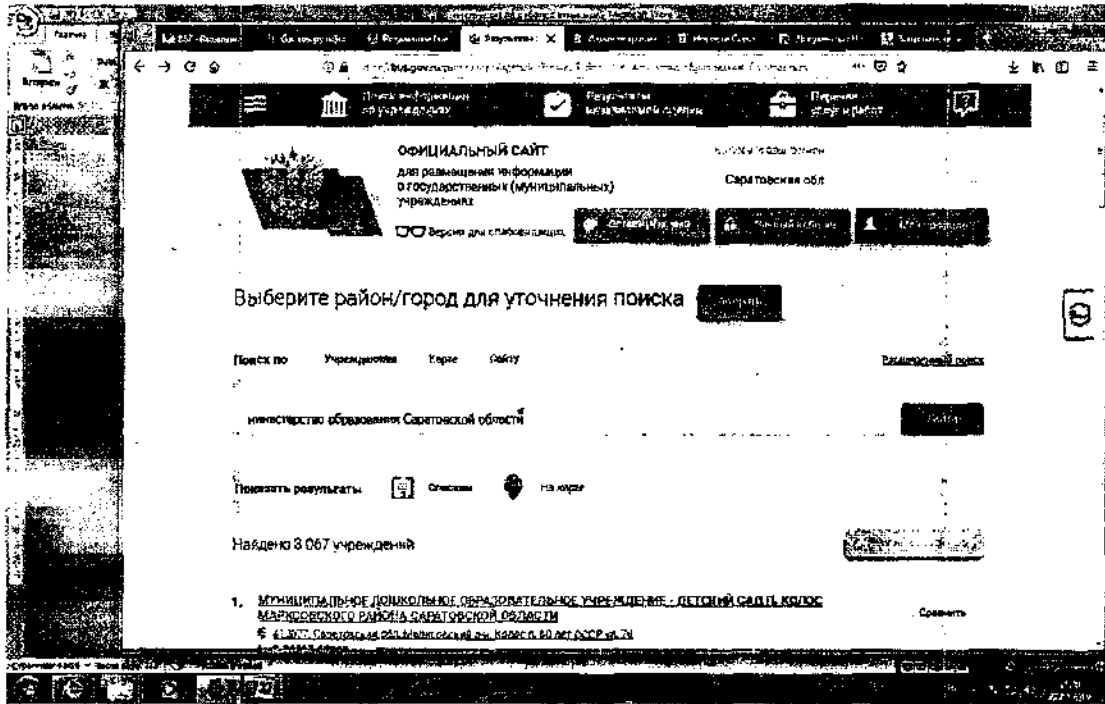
ОФИЦИАЛЬНЫЙ САЙТ

для размещения информации о государственных (муниципальных) учреждениях

Саратовская обл

Версия для слабовидящих

Выберите район/город для уточнения поиска

Поиск по Учреждениям Карте Сайту

Расширенный поиск

министерство образования Саратовской области

Найти

Показать результаты Списком На карте

Найдено 3 067 учреждений

1. МУНИЦИПАЛЬНОЕ ДОШКОЛЬНОЕ ОБРАЗОВАТЕЛЬНОЕ УЧРЕЖДЕНИЕ - ДЕТСКИЙ САД П. КОЛОС МАРКСОВСКОГО РАЙОНА САРАТОВСКОЙ ОБЛАСТИ

Сравнить

413077, Саратовская обл, Марксовский р-н, Колос п, 60 лет СССР ул, 7А

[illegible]